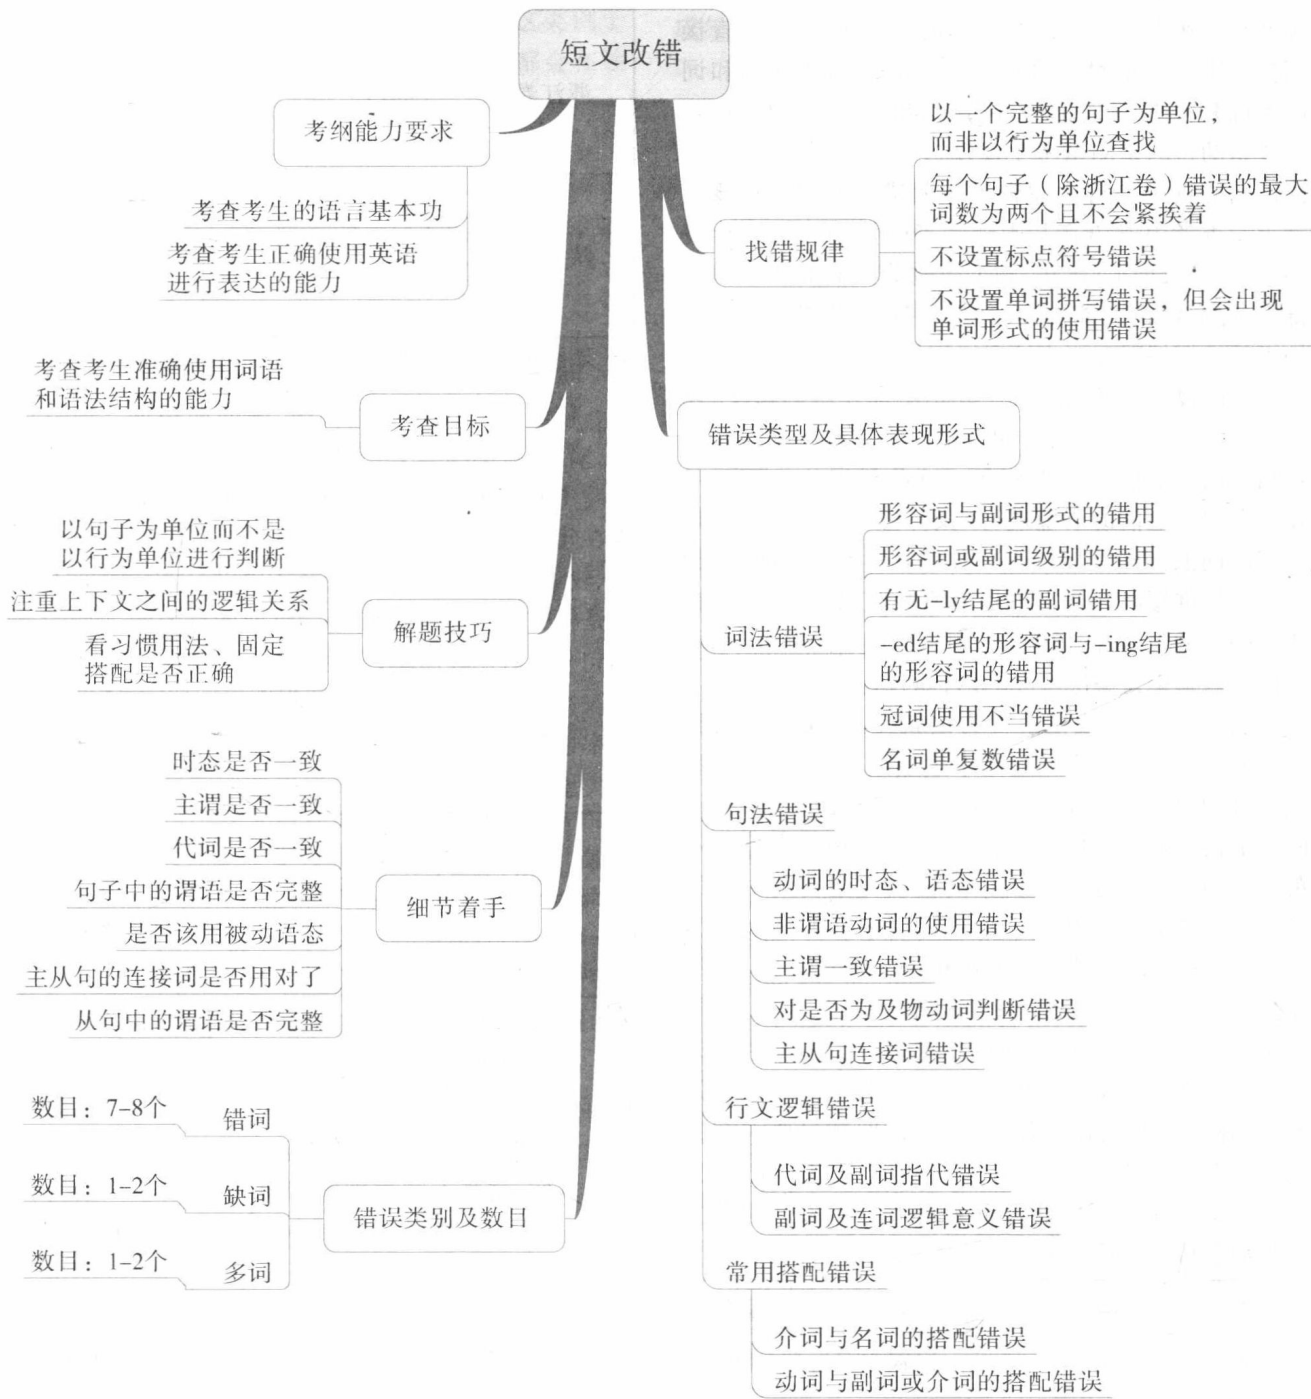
短文改错

考纲能力要求

考查考生的语言基本功

考查考生正确使用英语进行表达的能力

考查考生准确使用词语和语法结构的能力

考查目标

以句子为单位而不是以行为单位进行判断

注重上下文之间的逻辑关系

看习惯用法、固定搭配是否正确

解题技巧

时态是否一致

主谓是否一致

代词是否一致

句子中的谓语是否完整

是否该用被动语态

主从句的连接词是否用对了

从句中的谓语是否完整

细节着手

数目：7–8个

错词

数目：1–2个

缺词

数目：1–2个

多词

错误类别及数目

找错规律

以一个完整的句子为单位，而非以行为单位查找

每个句子（除浙江卷）错误的最大词数为两个且不会紧挨着

不设置标点符号错误

不设置单词拼写错误，但会出现单词形式的使用错误

错误类型及具体表现形式

词法错误

形容词与副词形式的错用

形容词或副词级别的错用

有无-ly结尾的副词错用

-ed结尾的形容词与-ing结尾的形容词的错用

冠词使用不当错误

名词单复数错误

句法错误

动词的时态、语态错误

非谓语动词的使用错误

主谓一致错误

对是否为及物动词判断错误

主从句连接词错误

行文逻辑错误

代词及副词指代错误

副词及连词逻辑意义错误

常用搭配错误

介词与名词的搭配错误

动词与副词或介词的搭配错误